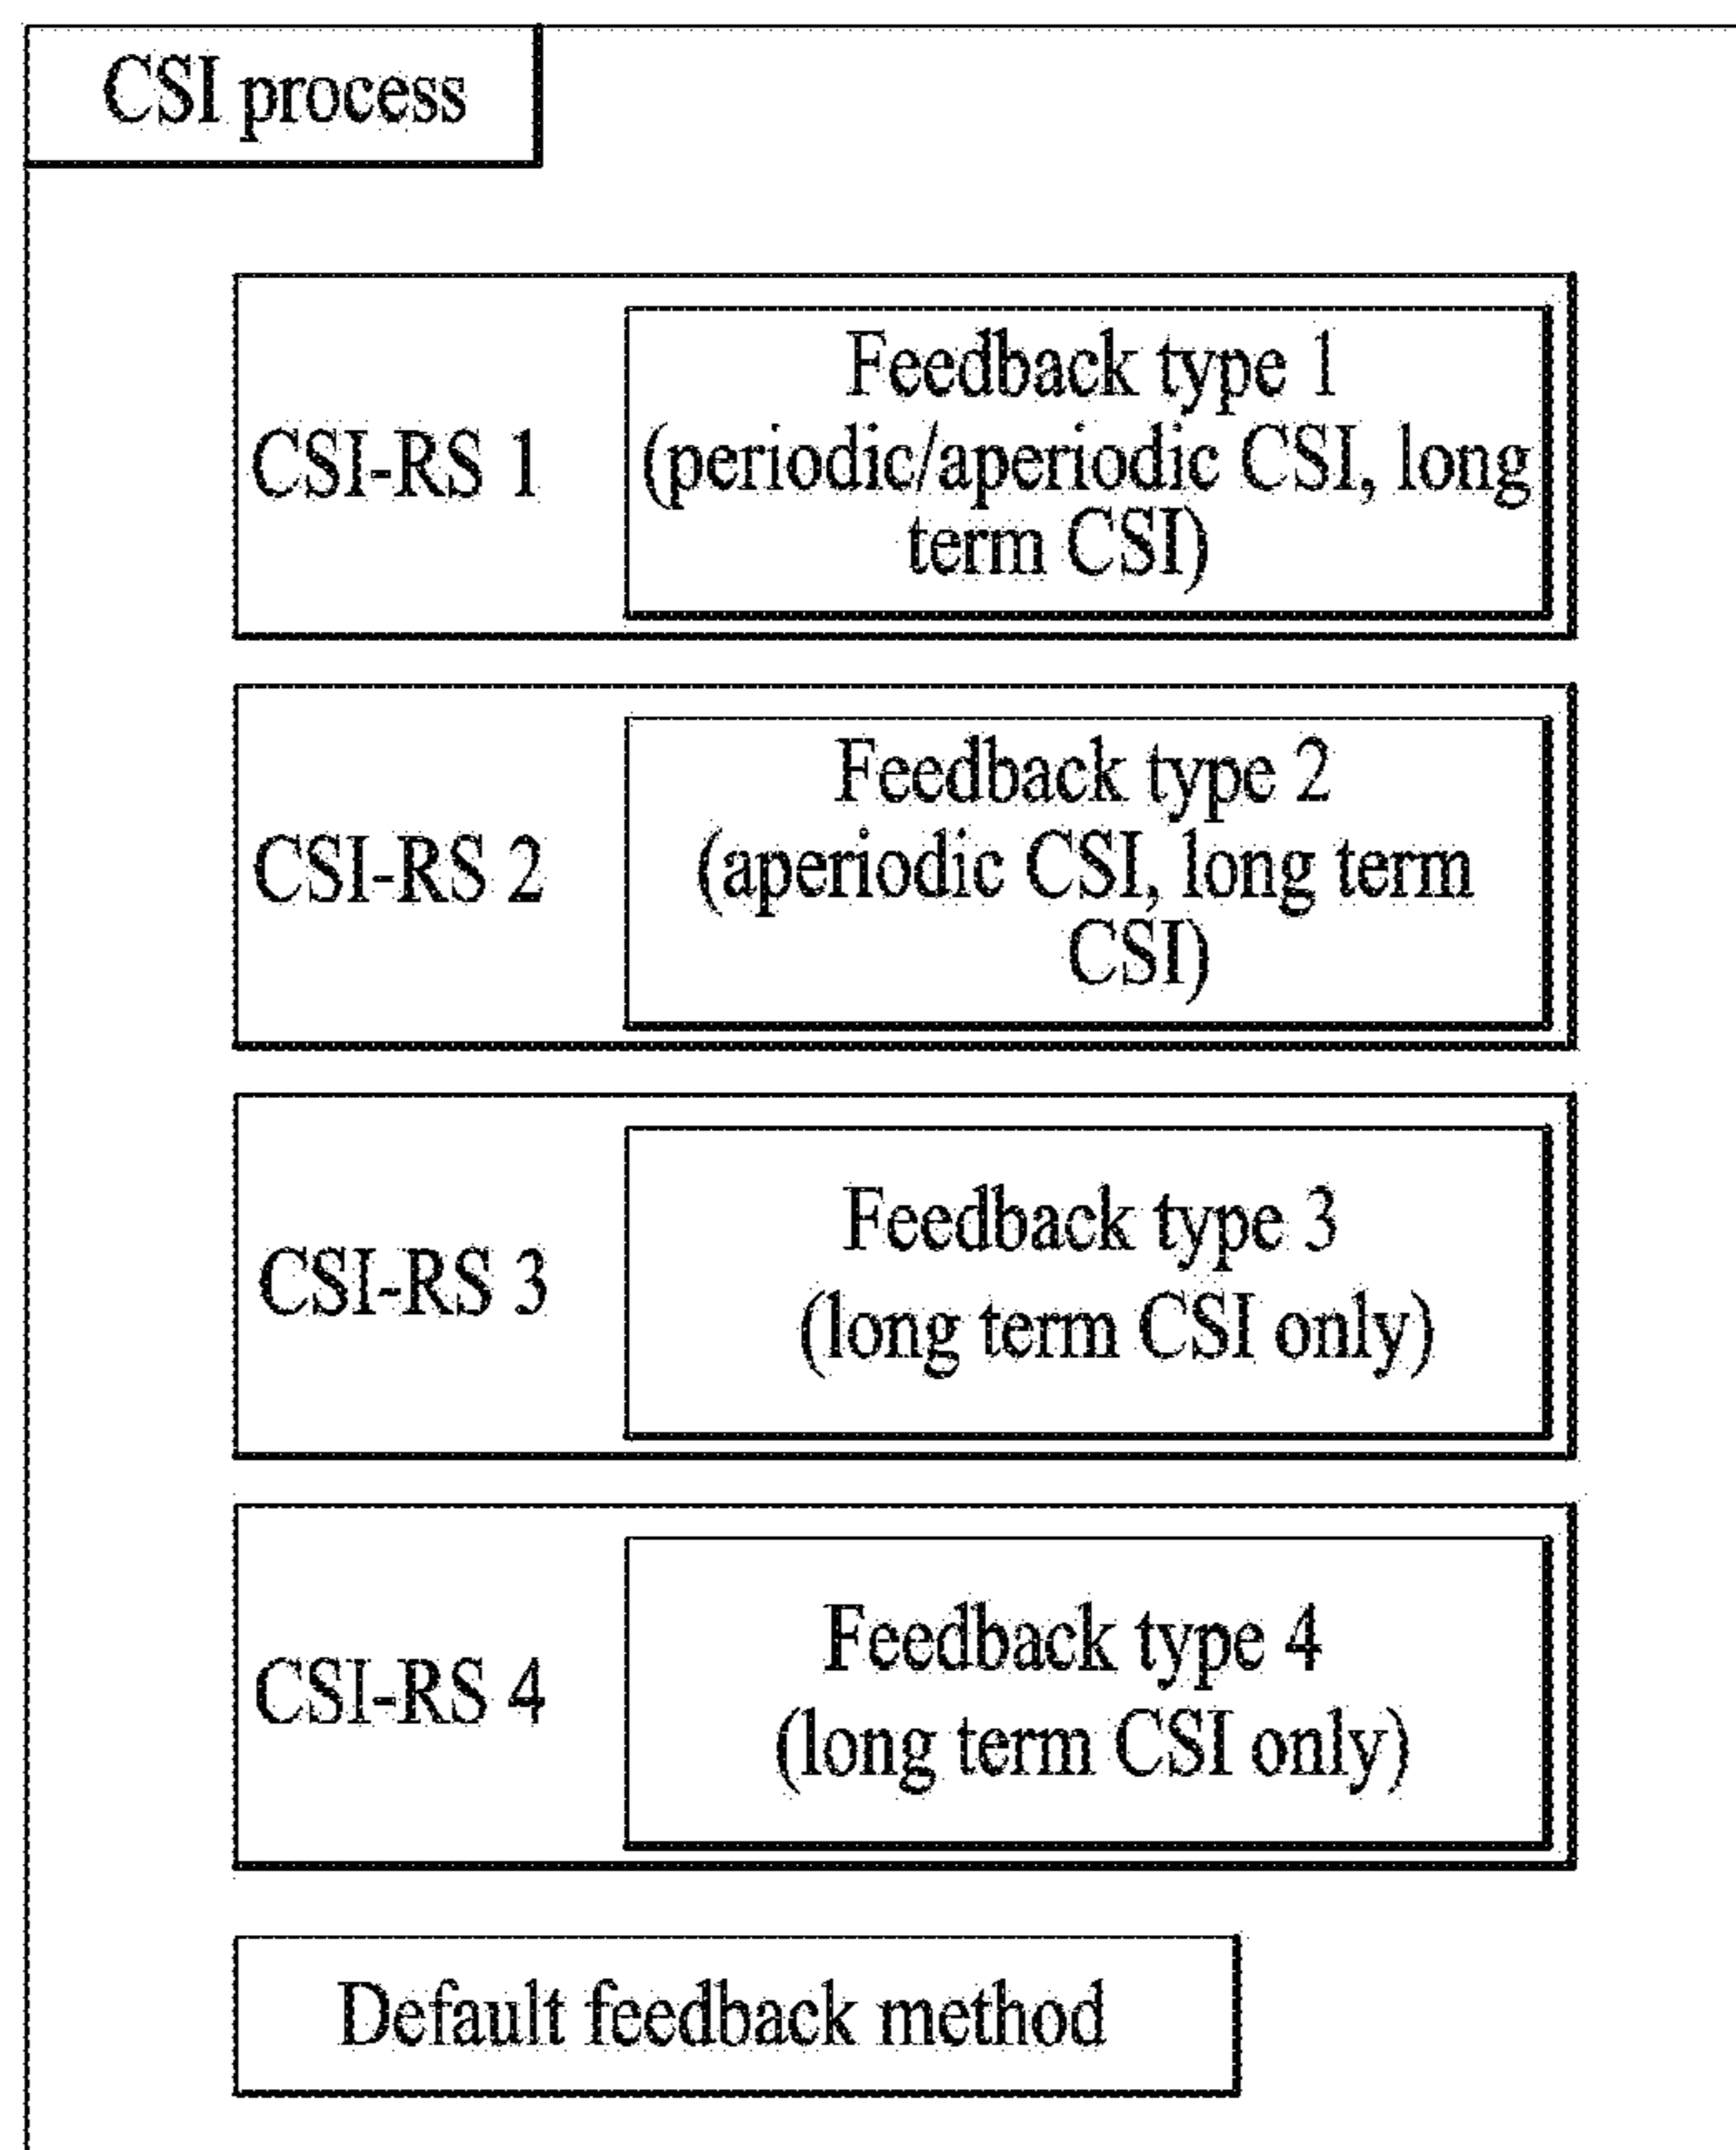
CSI process

CSI-RS 1

Feedback type 1 (periodic/aperiodic CSI, long term CSI)

CSI-RS 2

Feedback type 2 (aperiodic CSI, long term CSI)

CSI-RS 3

Feedback type 3 (long term CSI only)

CSI-RS 4

Feedback type 4 (long term CSI only)

Default feedback method